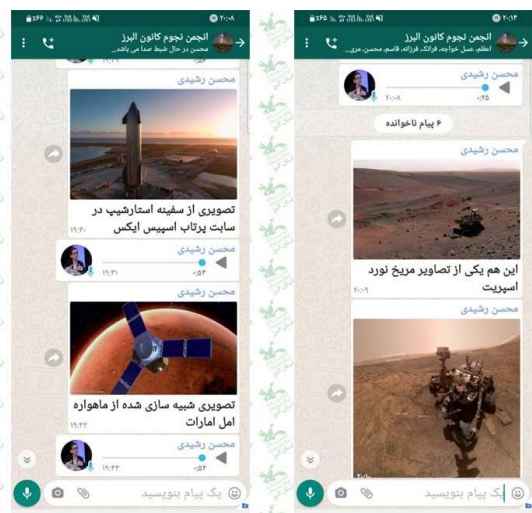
۲۰:۰۸
انجمن نجوم کانون البرز
محسن در حال ضبط صدا می باشد...
۱۹:۲۰
محسن رشیدی
تصویری از سفینه استارشیپ در سایت پرتاب اسپیس ایکس
۱۹:۳۰
محسن رشیدی
۱۹:۳۱
۰:۵۳
محسن رشیدی
تصویری شبیه سازی شده از ماهواره امل امارات
۱۹:۳۲
محسن رشیدی
۱۹:۳۳
۰:۵۲
یک پیام بنویسید

۲۰:۱۶
انجمن نجوم کانون البرز
اعظم، عسل خواجه، فرانک فرزانه، قاسم، محسن، مری...
محسن رشیدی
۲۰:۰۸
۰:۲۵
۶ پیام ناخوانده
محسن رشیدی
این هم یکی از تصاویر مریخ نورد اسپرت
۲۰:۰۹
محسن رشیدی
۲۰:۰
یک پیام بنویسید